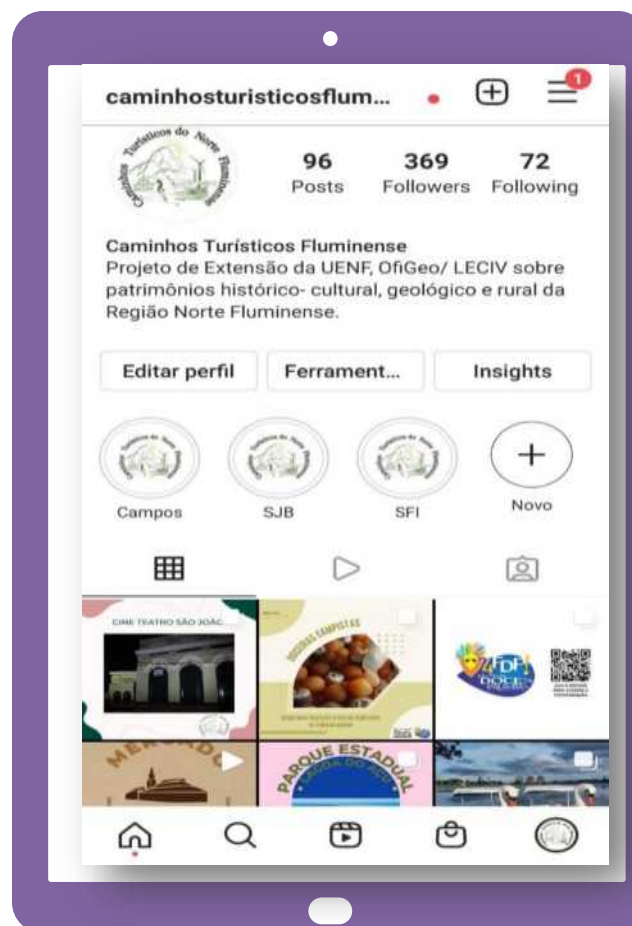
caminhosturisticosflum...

1

Caminhos Turísticos do Norte Fluminense

96 Posts

369 Followers

72 Following

Caminhos Turísticos Fluminense
Projeto de Extensão da UENF, OfiGeo/ LECIV sobre patrimônios histórico- cultural, geológico e rural da Região Norte Fluminense.

Editar perfil

Ferrament...

Insights

Campos

SJB

SFI

Novo

CINE TEATRO SÃO JOÃO

DOCES CAMPISTAS

MERCADO

PARQUE ESTADUAL LAGOA DO AÇU